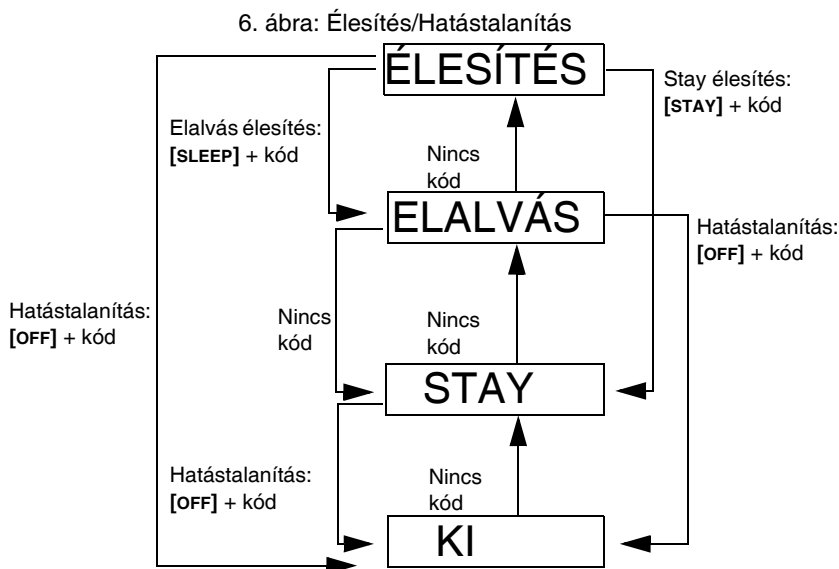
6. ábra: Élesítés/Hatástalanítás

ÉLESÍTÉS

Stay élesítés: **[STAY]** + kód

Elalvás élesítés: **[SLEEP]** + kód

Nincs kód

ELALVÁS

Hatástalanítás: **[OFF]** + kód

Hatástalanítás: **[OFF]** + kód

Nincs kód

Nincs kód

STAY

Hatástalanítás: **[OFF]** + kód

Nincs kód

KI